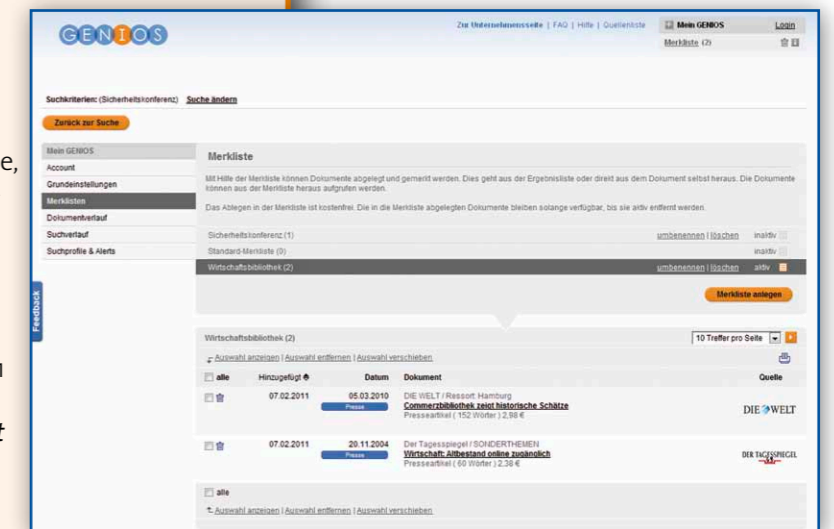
GENIOS

Zur Unternehmensseite | FAQ | Hilfe | Quellenliste

Mein GENIOS Login

Merkliste (2)

Suchkriterien: (Sicherheitskonferenz) Suche ändern

Zurück zur Suche

Mein GENIOS
Account
Grundeinstellungen
Merklisten
Dokumentverlauf
Suchverlauf
Suchprofile & Alerts

Feedback

Merkliste

Mit Hilfe der Merkliste können Dokumente abgelegt und gemerkt werden. Dies geht aus der Ergebnisliste oder direkt aus dem Dokument selbst heraus. Die Dokumente können aus der Merkliste heraus aufgerufen werden.

Das Ablegen in der Merkliste ist kostenfrei. Die in die Merkliste abgelegten Dokumente bleiben solange verfügbar, bis sie aktiv entfernt werden.

Sicherheitskonferenz (1) umbenennen | löschen inaktiv
Standard-Merkliste (0) inaktiv
Wirtschaftsbibliothek (2) umbenennen | löschen aktiv

Merkliste anlegen

Wirtschaftsbibliothek (2)

10 Treffer pro Seite

Auswahl anzeigen | Auswahl entfernen | Auswahl verschieben

| alle | Hinzugefügt | Datum | Dokument | Quelle |
|---|---|---|---|---|
| | 07.02.2011 | 05.03.2010 Presse | DIE WELT / Ressort: Hamburg **Commerzbibliothek zeigt historische Schätze** Presseartikel ( 152 Wörter ) 2,98 € | DIE WELT |
| | 07.02.2011 | 20.11.2004 Presse | Der Tagesspiegel / SONDERTHEMEN **Wirtschaft: Altbestand online zugänglich** Presseartikel ( 60 Wörter ) 2,38 € | DER TAGESSPIEGEL |

alle

Auswahl anzeigen | Auswahl entfernen | Auswahl verschieben

e,
l
t